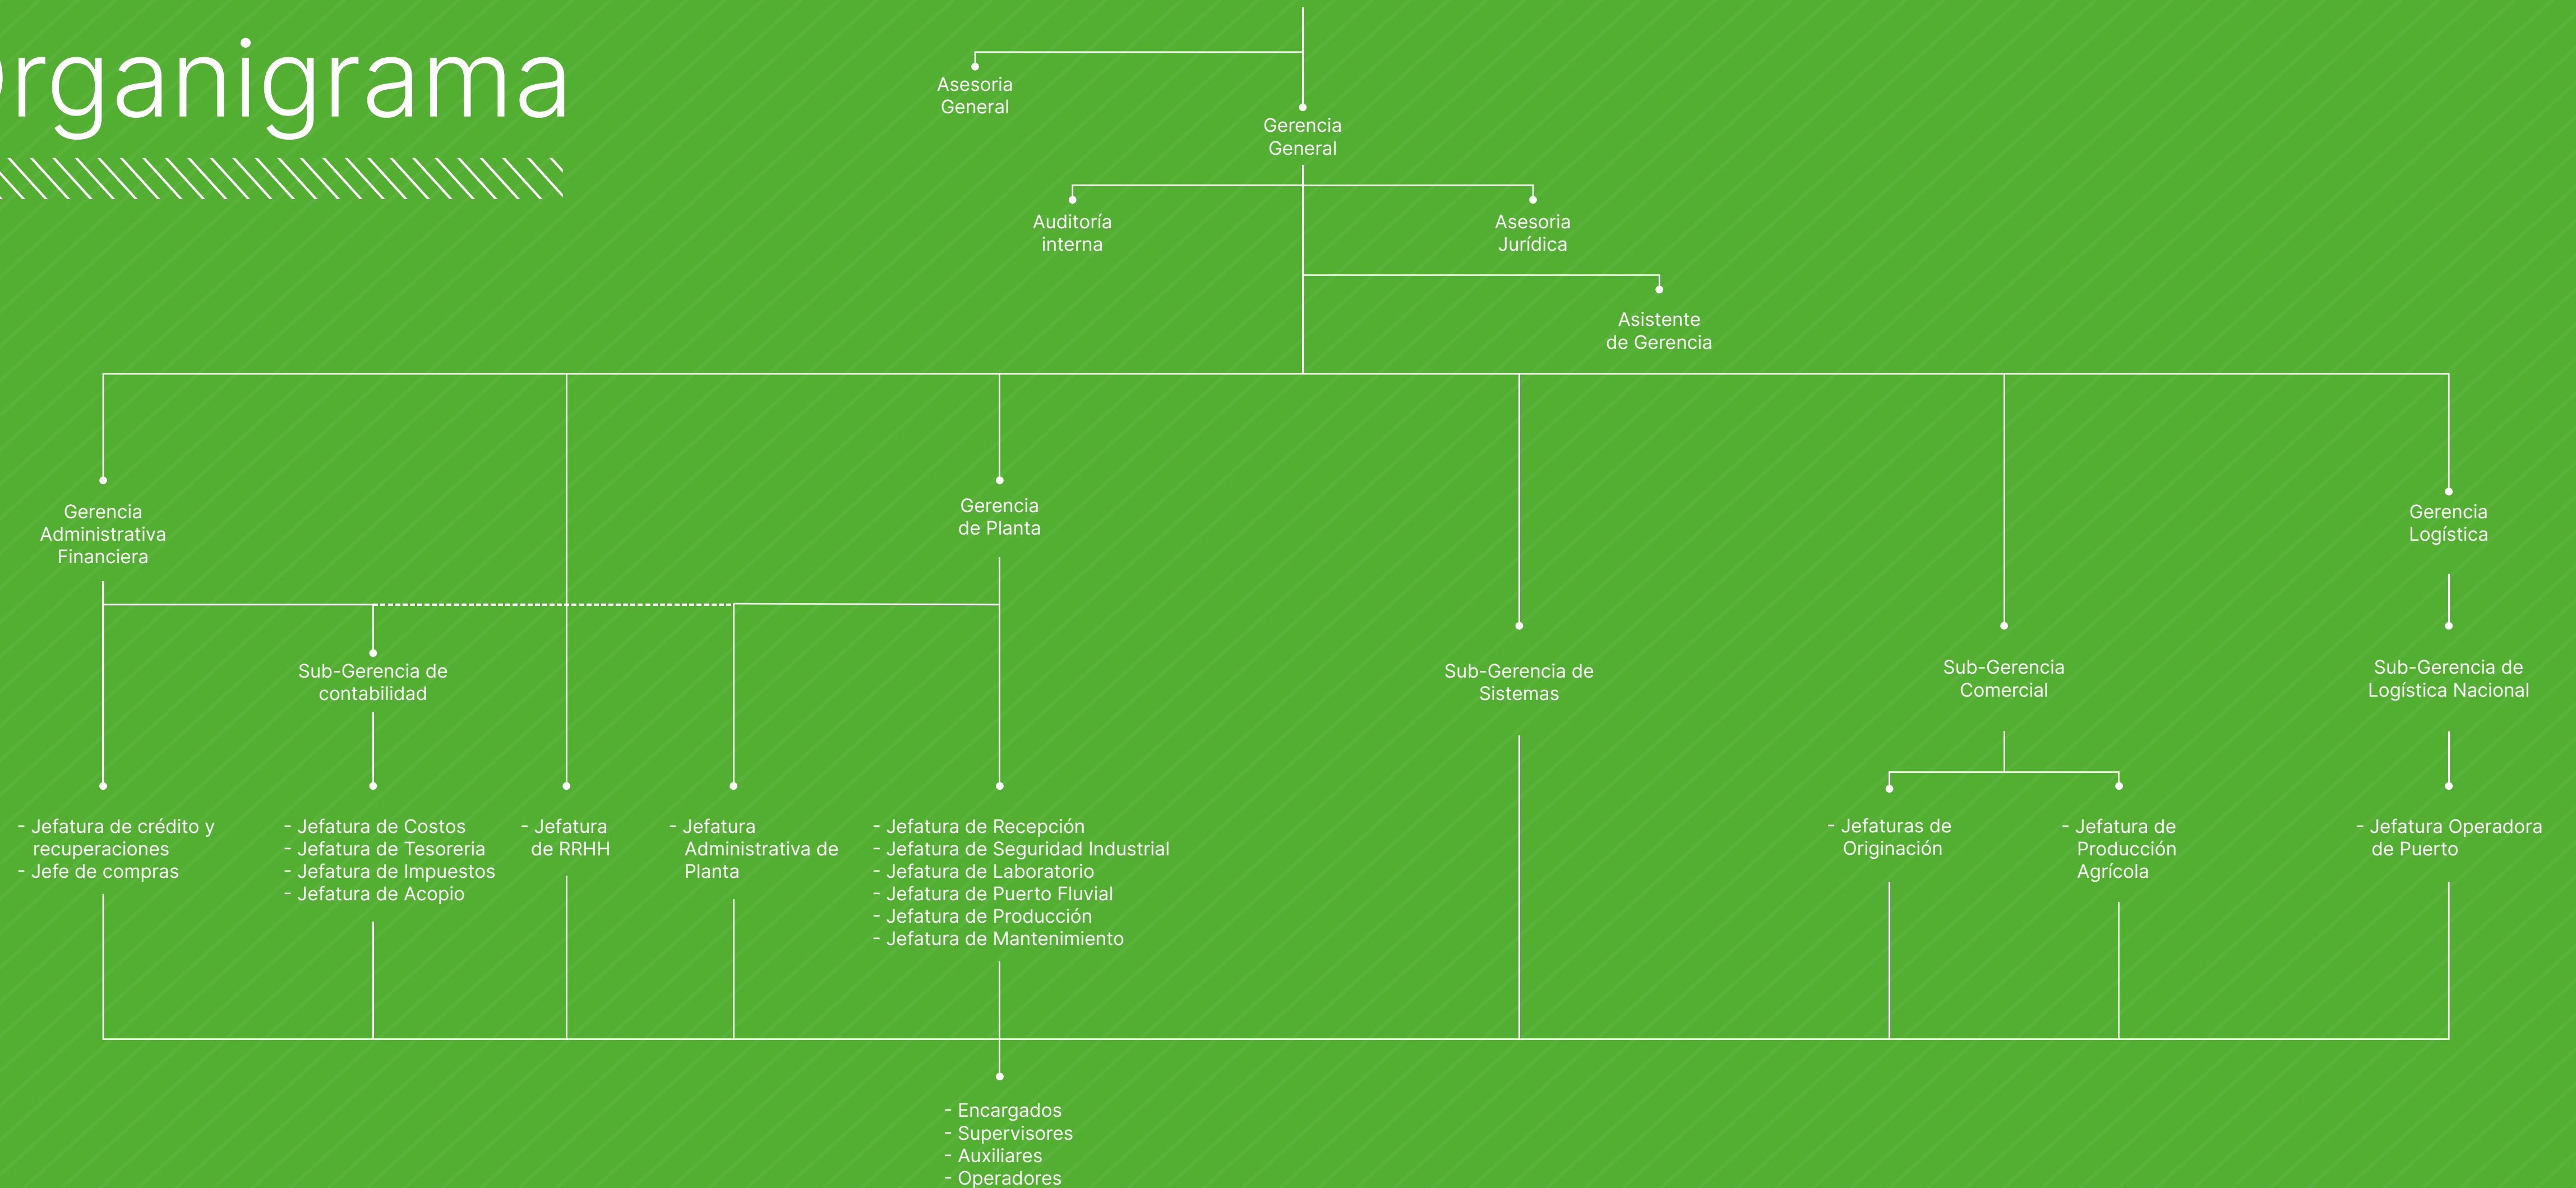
rganigrama

Asesoria General

Gerencia General

Auditoría interna

Asesoria Jurídica

Asistente de Gerencia

Gerencia Administrativa Financiera

Gerencia de Planta

Gerencia Logística

Sub-Gerencia de contabilidad

Sub-Gerencia de Sistemas

Sub-Gerencia Comercial

Sub-Gerencia de Logística Nacional

- Jefatura de crédito y recuperaciones
- Jefe de compras

- Jefatura de Costos
- Jefatura de Tesoreria
- Jefatura de Impuestos
- Jefatura de Acopio

- Jefatura de RRHH

- Jefatura Administrativa de Planta

- Jefatura de Recepción
- Jefatura de Seguridad Industrial
- Jefatura de Laboratorio
- Jefatura de Puerto Fluvial
- Jefatura de Producción
- Jefatura de Mantenimiento

- Jefaturas de Originación

- Jefatura de Producción Agrícola

- Jefatura Operadora de Puerto

- Encargados
- Supervisores
- Auxiliares
- Operadores